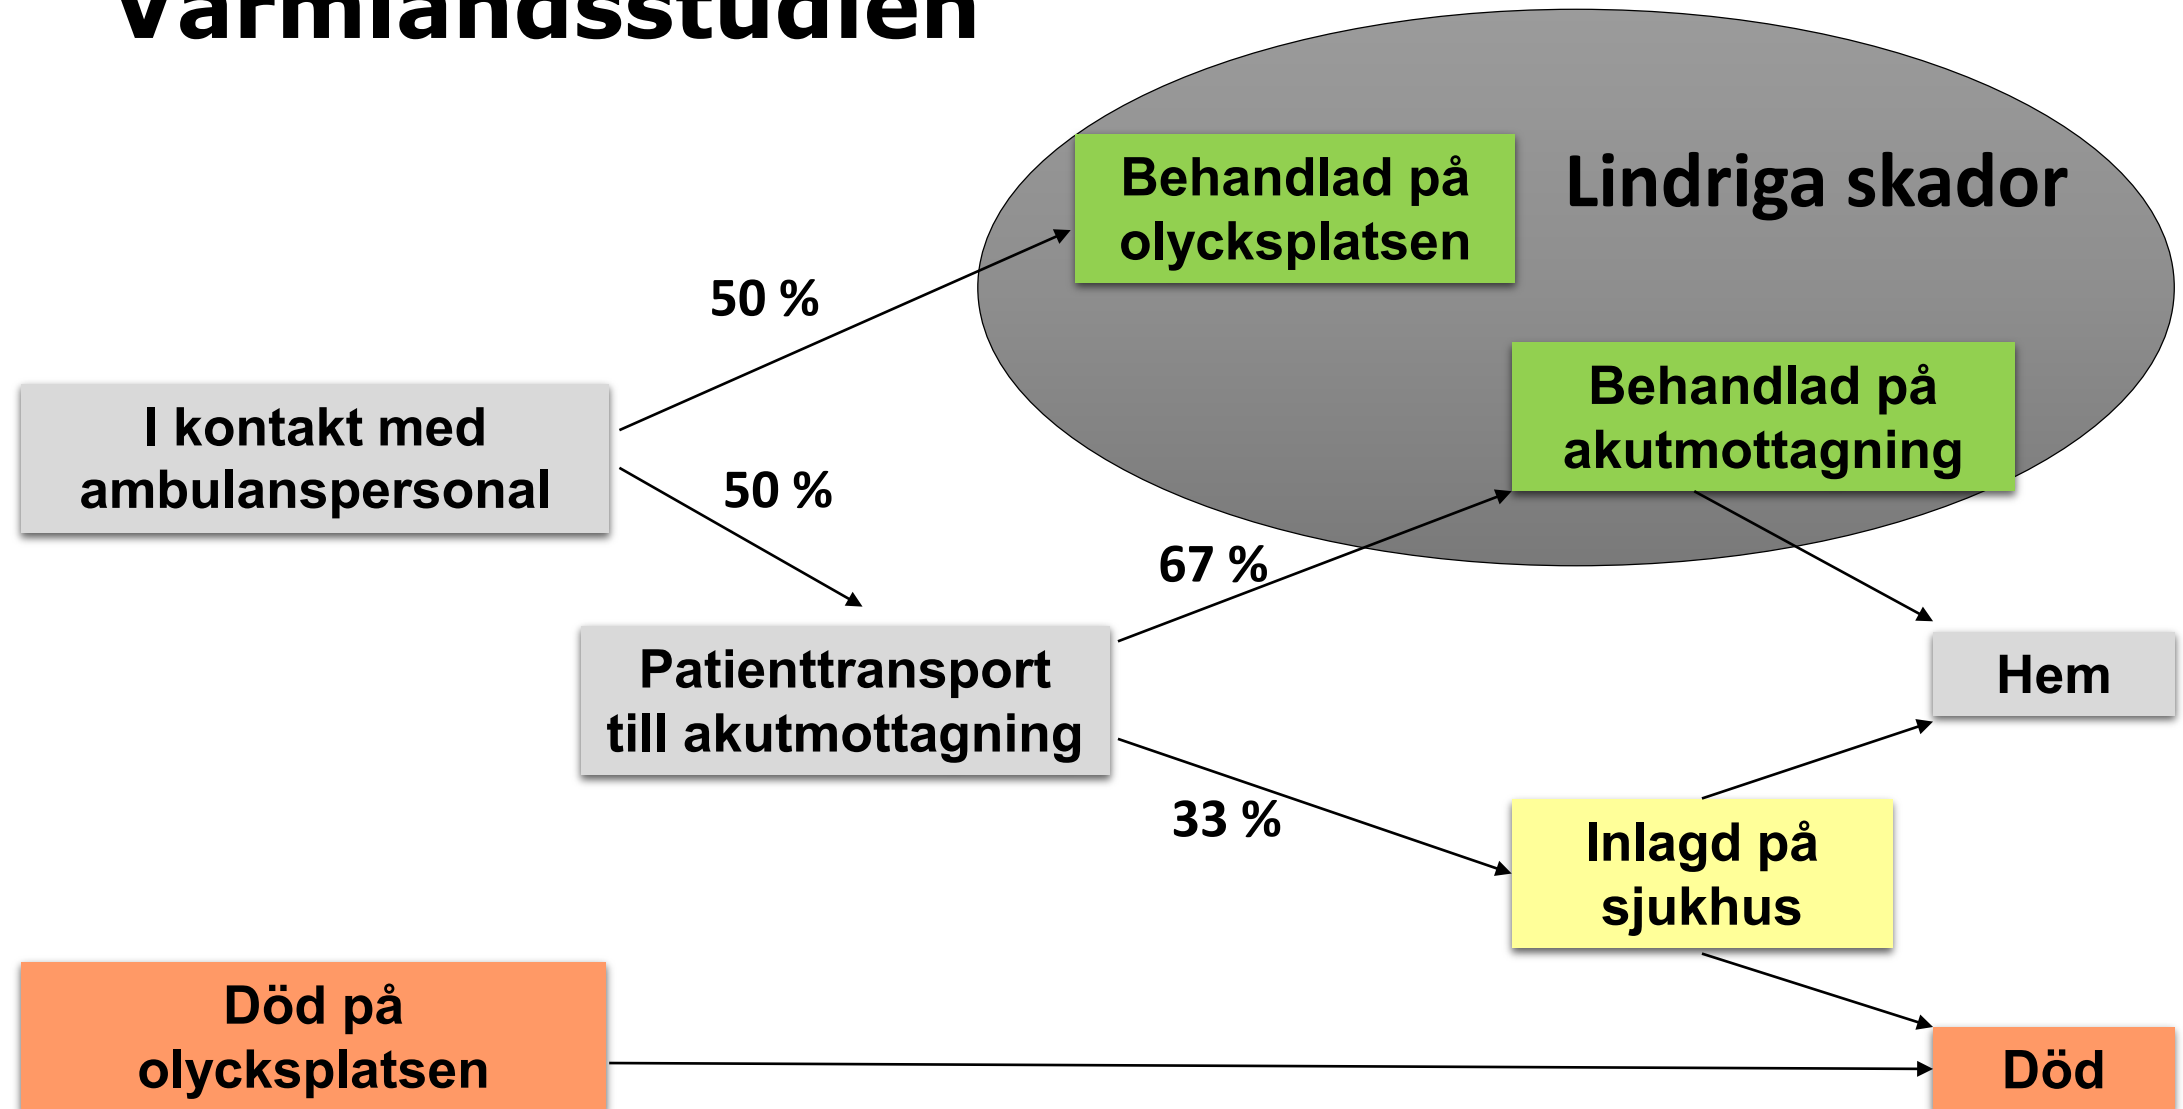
Värmlandsstudien

Behandlad på olycksplatsen

Lindriga skador

50 %

Behandlad på akutmottagning

I kontakt med ambulanspersonal

50 %

67 %

Patienttransport till akutmottagning

Hem

33 %

Inlagd på sjukhus

Död på olycksplatsen

Död